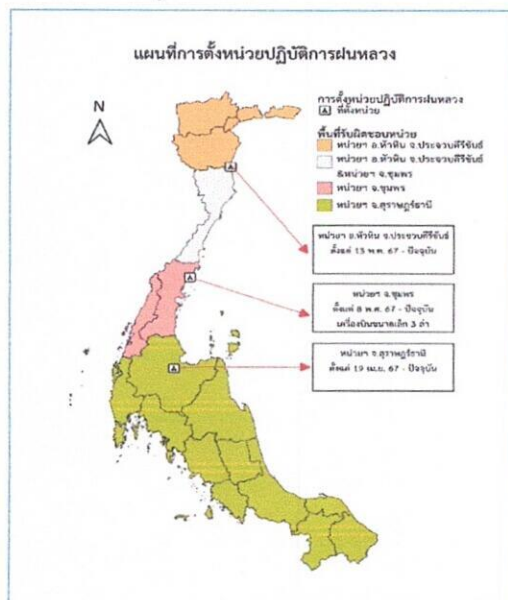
แผนที่การตั้งหน่วยปฏิบัติการฝนหลวง

N

การตั้งหน่วยปฏิบัติการฝนหลวง
A ที่ตั้งหน่วย

พื้นที่รับผิดชอบหน่วย
หน่วยฯ อ.หัวหิน จ.ประจวบคีรีขันธ์
หน่วยฯ อ.หัวหิน จ.ประจวบคีรีขันธ์ &หน่วยฯ จ.ชุมพร
หน่วยฯ จ.ชุมพร
หน่วยฯ จ.สุราษฎร์ธานี

A

A

A

หน่วยฯ อ.หัวหิน จ.ประจวบคีรีขันธ์
ตั้งแต่ 15 พ.ค. 67 - ปัจจุบัน

หน่วยฯ จ.ชุมพร
ตั้งแต่ 8 พ.ค. 67 - ปัจจุบัน
เครื่องบินขนาดเล็ก 3 ลำ

หน่วยฯ จ.สุราษฎร์ธานี
ตั้งแต่ 19 เม.ย. 67 - ปัจจุบัน